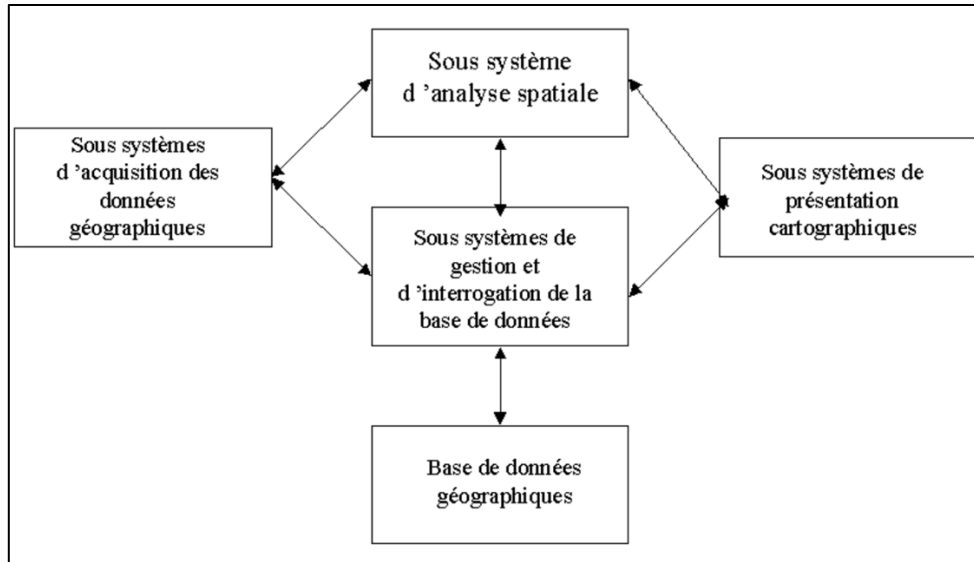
Sous système d 'analyse spatiale

Sous systèmes d 'acquisition des données géographiques

Sous systèmes de gestion et d 'interrogation de la base de données

Sous systèmes de présentation cartographiques

Base de données géographiques